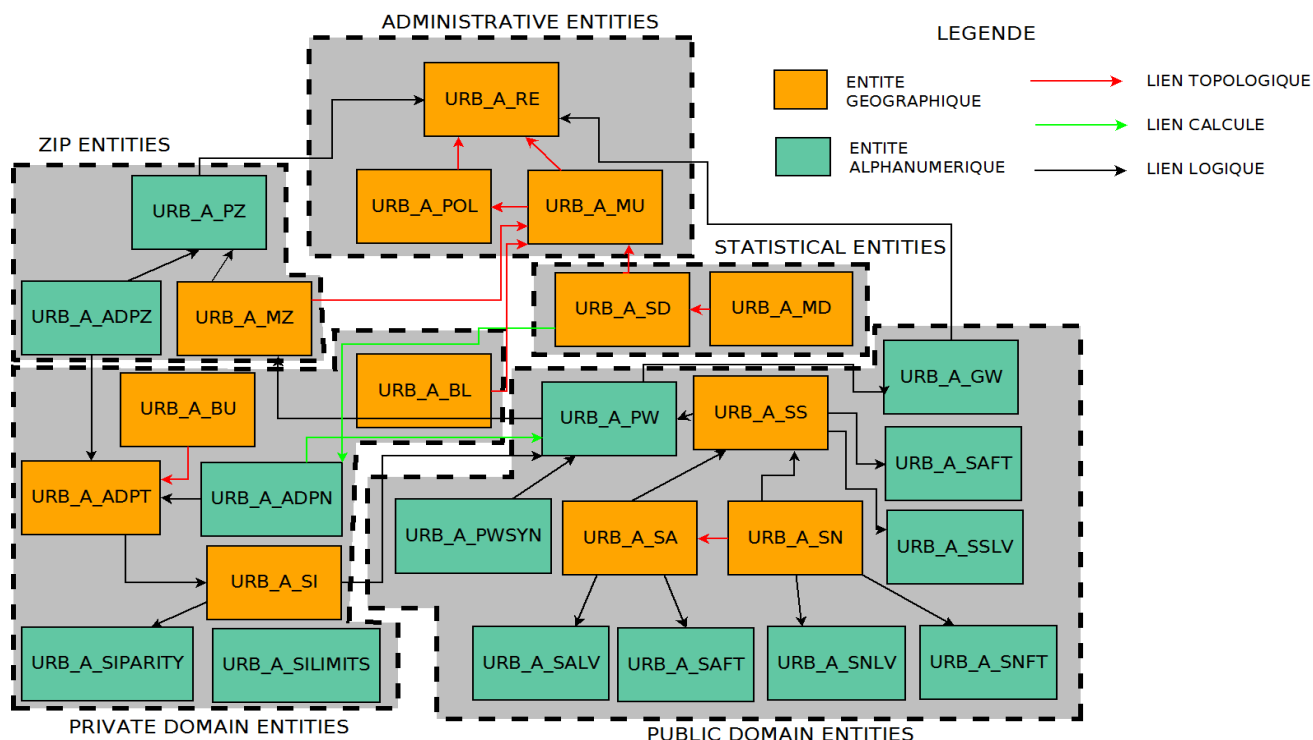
ADMINISTRATIVE ENTITIES

URB_A_RE

URB_A_POL

URB_A_MU

LEGENDE

ENTITE GEOGRAPHIQUE

ENTITE ALPHANUMERIQUE

LIEN TOPOLOGIQUE

LIEN CALCULE

LIEN LOGIQUE

ZIP ENTITIES

URB_A_PZ

URB_A_ADPZ

URB_A_MZ

STATISTICAL ENTITIES

URB_A_SD

URB_A_MD

URB_A_BL

URB_A_GW

URB_A_BU

URB_A_PW

URB_A_SS

URB_A_SAFT

URB_A_ADPT

URB_A_ADPN

URB_A_PWSYN

URB_A_SA

URB_A_SN

URB_A_SSLV

URB_A_SI

URB_A_SIPARITY

URB_A_SILIMITS

URB_A_SALV

URB_A_SAFT

URB_A_SNLV

URB_A_SNFT

PRIVATE DOMAIN ENTITIES

PUBLIC DOMAIN ENTITIES